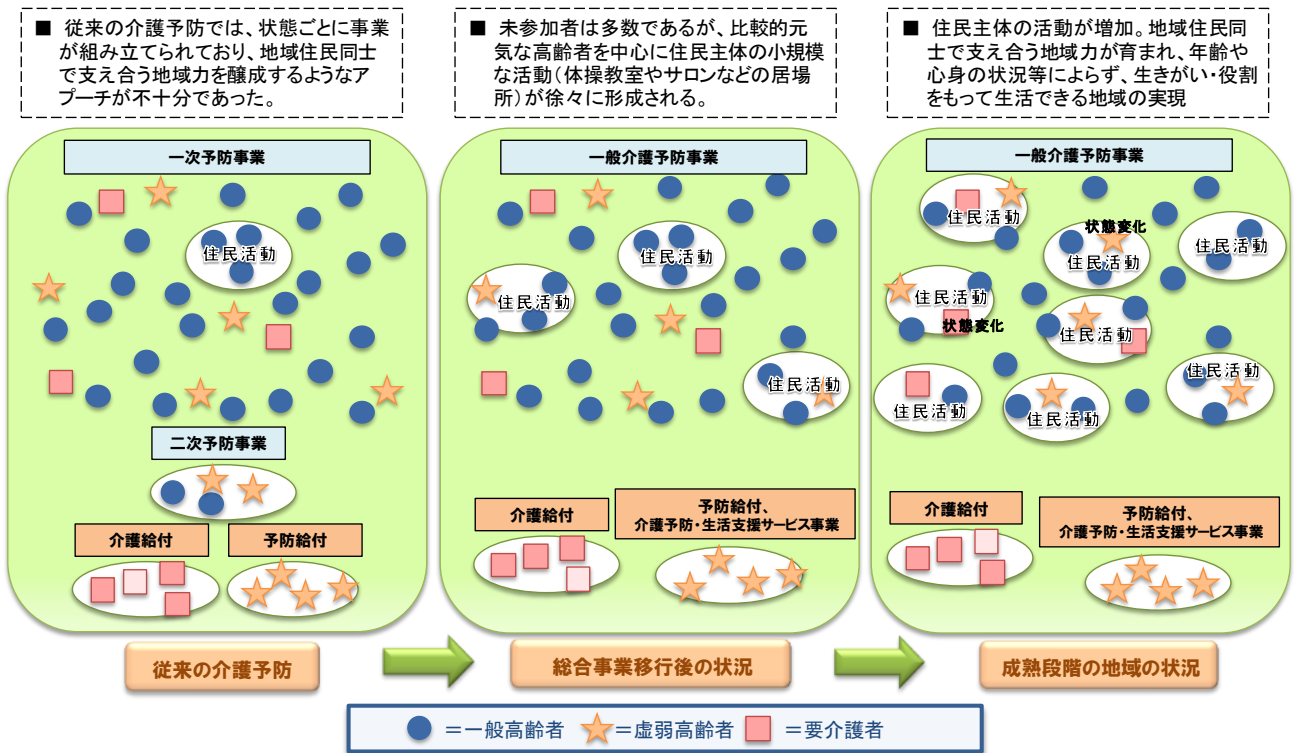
■ 従来の介護予防では、状態ごとに事業が組み立てられており、地域住民同士で支え合う地域力を醸成するようなアプーチが不十分であった。

■ 未参加者は多数であるが、比較的元気な高齢者を中心に住民主体の小規模な活動（体操教室やサロンなどの居場所）が徐々に形成される。

■ 住民主体の活動が増加。地域住民同士で支え合う地域力が育まれ、年齢や心身の状況等によらず、生きがい・役割をもって生活できる地域の実現

一次予防事業

住民活動

二次予防事業

介護給付

予防給付

従来の介護予防

一般介護予防事業

住民活動

住民活動

住民活動

介護給付

予防給付、介護予防・生活支援サービス事業

総合事業移行後の状況

一般介護予防事業

住民活動

状態変化

住民活動

住民活動

住民活動

状態変化

住民活動

住民活動

住民活動

住民活動

介護給付

予防給付、介護予防・生活支援サービス事業

成熟段階の地域の状況

＝一般高齢者 ＝虚弱高齢者 ＝要介護者